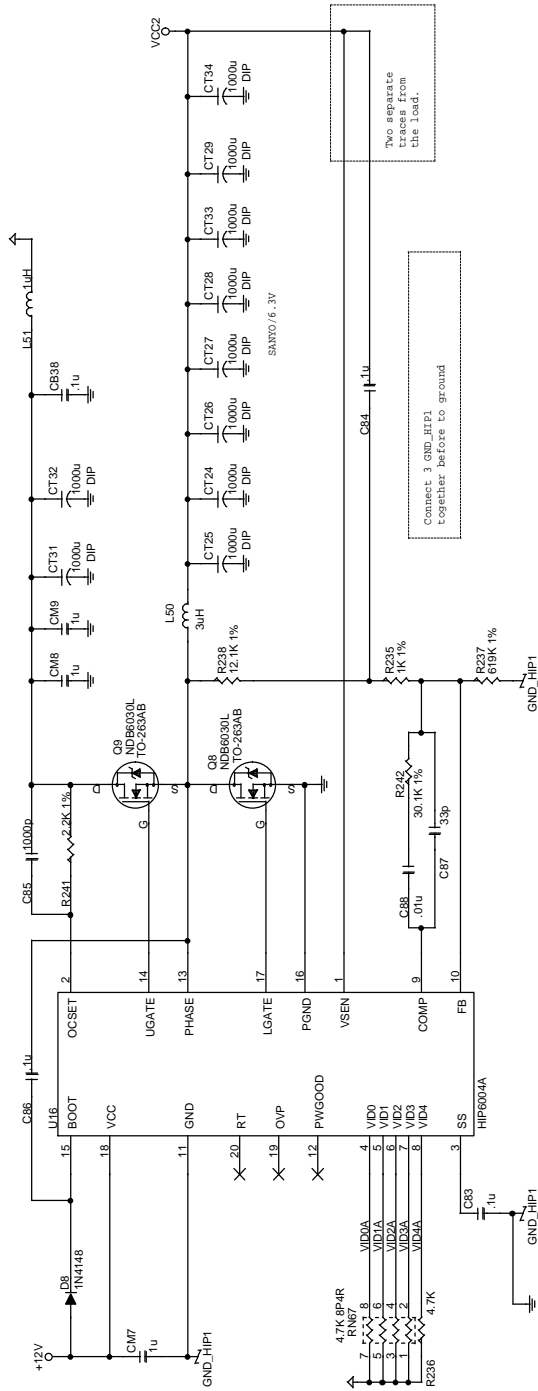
VCC2
Two separate traces from the load.
CT34 1000u DIP
CT29 1000u DIP
CT33 1000u DIP
CT28 1000u DIP
CT27 1000u DIP
CT26 1000u DIP
CT24 1000u DIP
CT25 1000u DIP
SANYO/6.3V
Connect 3 GND_HIP1 together before to ground
C84 1u
L51 1uH
CB38 .1u
CT32 1000u DIP
CT31 1000u DIP
CM9 1u
CM8 1u
L50 3uH
R238 12.1K 1%
R235 1K 1%
R237 619K 1%
GND_HIP1
R242 30.1K 1%
C87 33p
C88 .01u
Q9 NDB6030L TO-263AB
Q8 NDB6030L TO-263AB
D S G
D S G
C85 1000p
R241 2.2K 1%
C86 1u
U16
BOOT 15
OCSET 2
VCC 18
UGATE 14
GND 11
PHASE 13
RT 20
LGATE 17
OVP 19
PGND 16
PWGOOD 12
VSEN 1
VID0 4
VID1 5
VID2 6
VID3 7
VID4 8
COMP 9
SS 3
FB 10
HIP6004A
C83 .1u
GND_HIP1
VID0A
VID1A
VID2A
VID3A
VID4A
D8 1N4148
+12V
CM7 1u
GND_HIP1
4.7K 8P4R
RN67
7 8
5 6
3 4
1 2
R236 4.7K